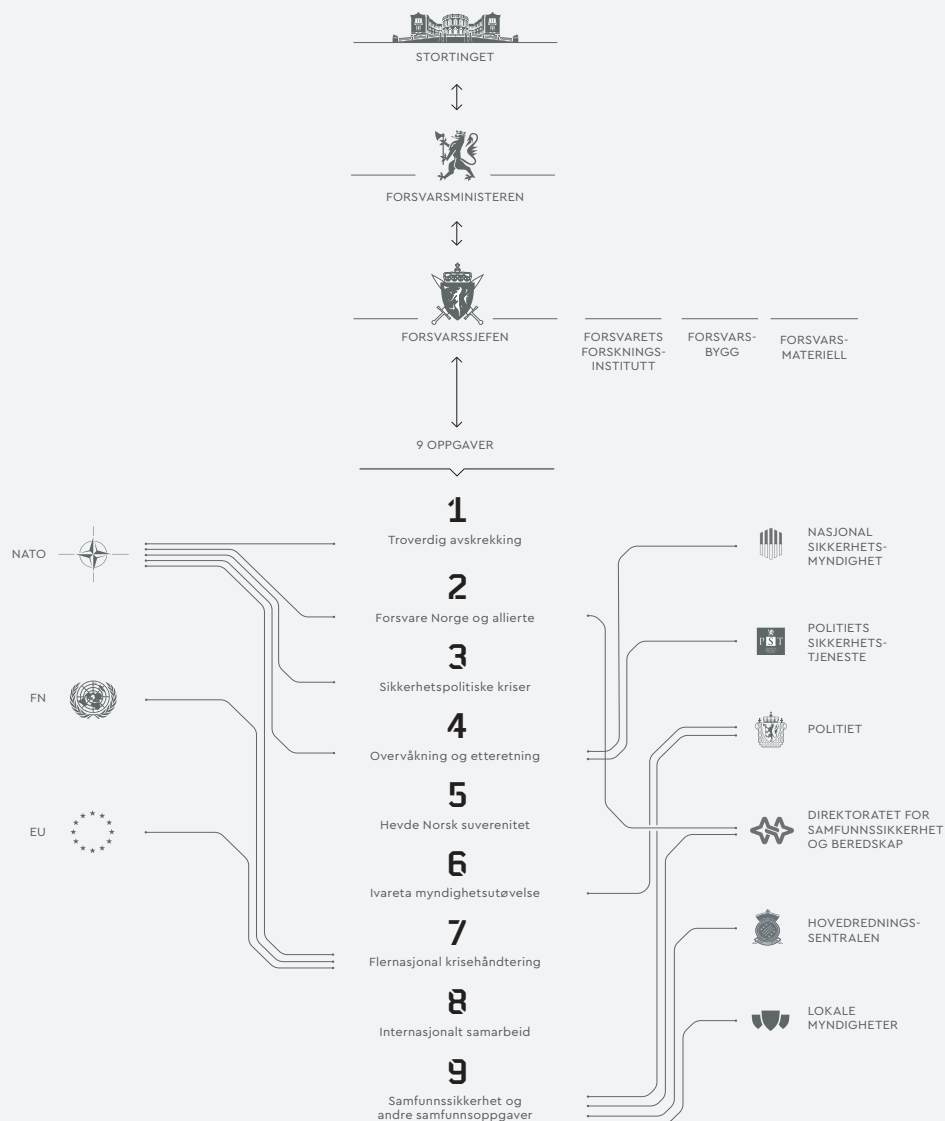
STORTINGET

FORSVARSMINISTEREN

FORSVARSSJEFEN

FORSVARETS FORSKNINGSINSTITUTT

FORSVARSBYGG

FORSVARSMATERIELL

9 OPPGAVER

NATO

FN

EU

1
Troverdig avskrekking

2
Forsvare Norge og allierte

3
Sikkerhetspolitiske kriser

4
Overvåkning og etteretning

5
Hevde Norsk suverenitet

6
Ivareta myndighetsutøvelse

7
Flernasjonal krisehåndtering

8
Internasjonalt samarbeid

9
Samfunnssikkerhet og andre samfunnsoppgaver

NASJONAL SIKKERHETSMYNDIGHET

PST

POLITIETS SIKKERHETSTJENESTE

POLITIET

DIREKTORATET FOR SAMFUNNSSIKKERHET OG BEREDSKAP

HOVEDREDNINGSSENTRALEN

LOKALE MYNDIGHETER